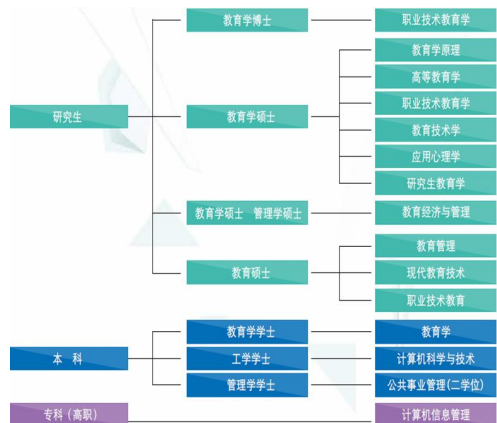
研究生

教育学博士

职业技术教育学

教育学硕士

教育学原理

高等教育学

职业技术教育学

教育技术学

应用心理学

研究生教育学

教育学硕士　管理学硕士

教育经济与管理

教育硕士

教育管理

现代教育技术

职业技术教育

本　科

教育学学士

教育学

工学学士

计算机科学与技术

管理学学士

公共事业管理(二学位)

专科（高职）

计算机信息管理